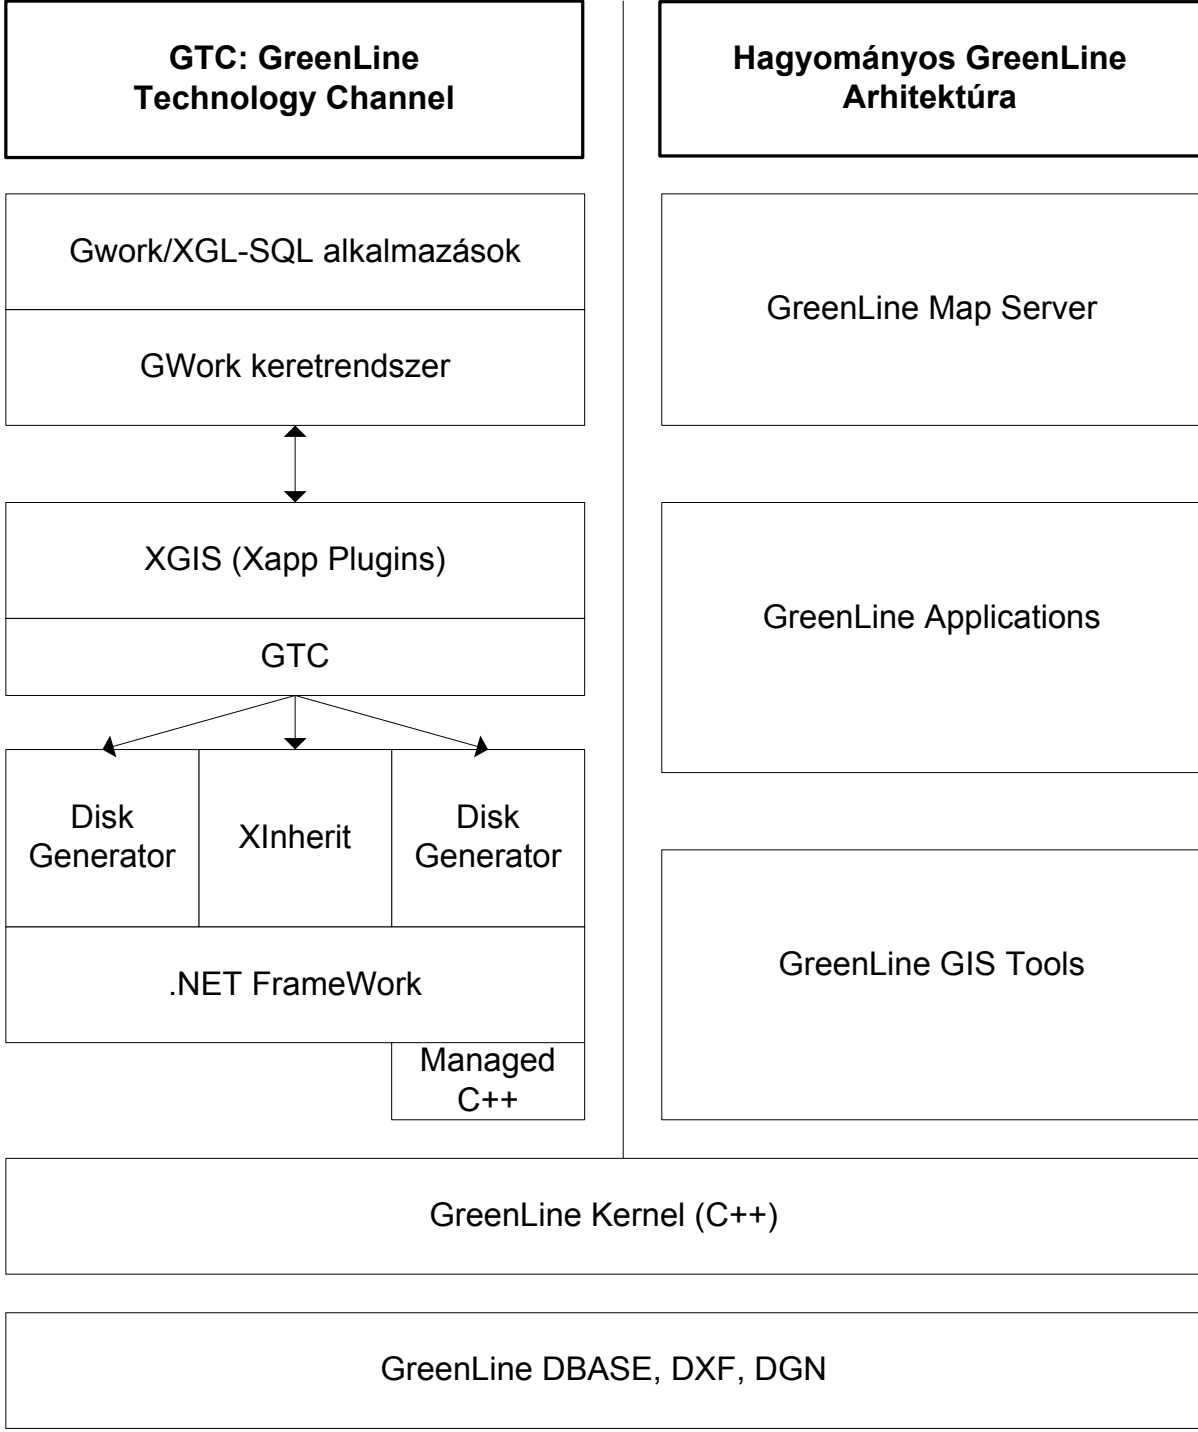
GTC: GreenLine Technology Channel

Gwork/XGL-SQL alkalmazások

GWork keretrendszer

XGIS (Xapp Plugins)

GTC

Disk Generator

XInherit

Disk Generator

.NET FrameWork

Managed C++

Hagyományos GreenLine Arhitektúra

GreenLine Map Server

GreenLine Applications

GreenLine GIS Tools

GreenLine Kernel (C++)

GreenLine DBASE, DXF, DGN